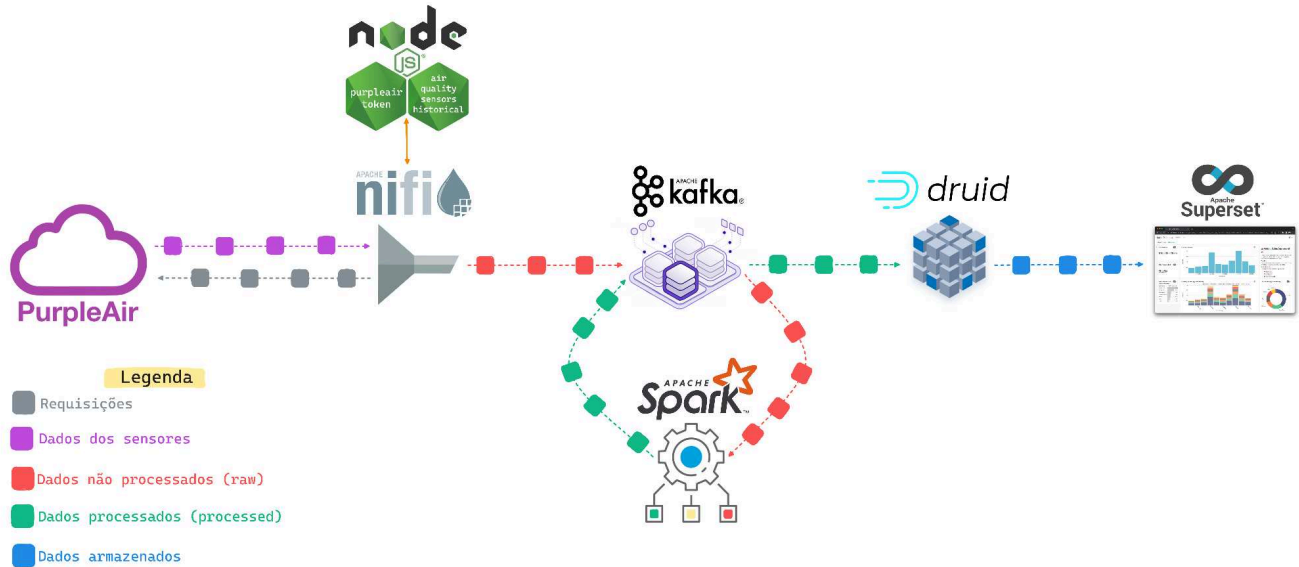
node
JS
purpleair token
air quality sensors historical

APACHE
nifi

APACHE
kafka

druid

Apache
Superset

PurpleAir

APACHE
Spark

Legenda
Requisições
Dados dos sensores
Dados não processados (raw)
Dados processados (processed)
Dados armazenados